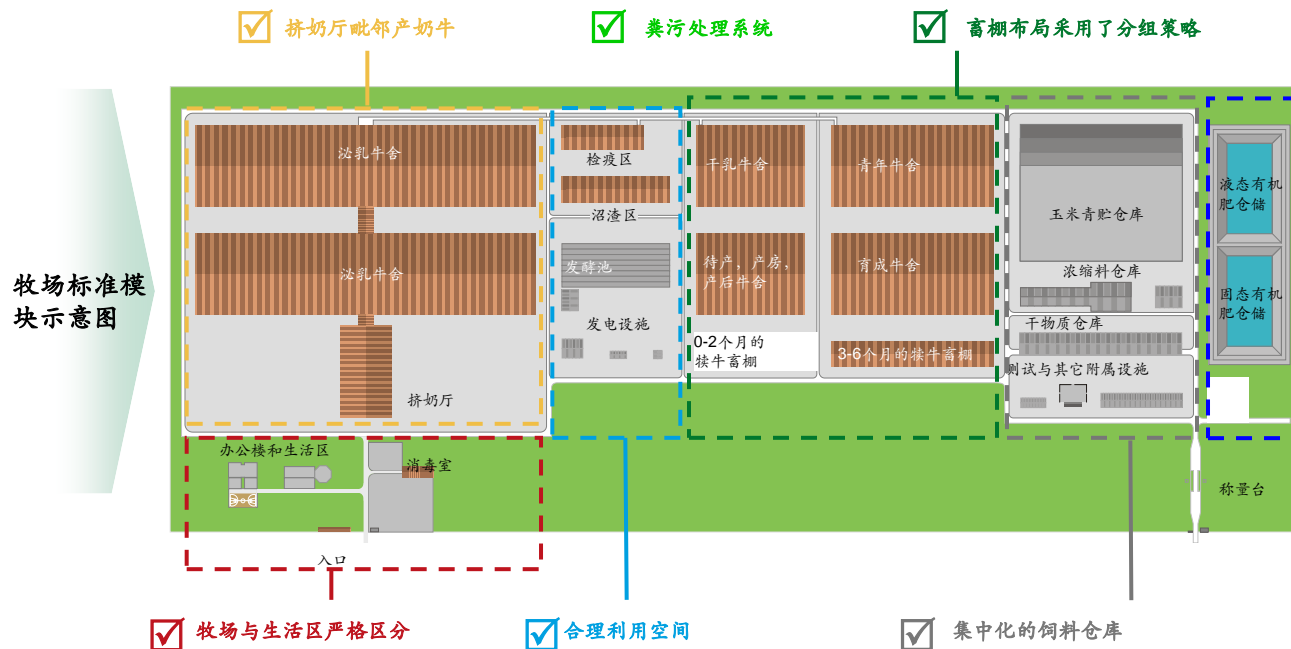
挤奶厅毗邻产奶牛

粪污处理系统

畜棚布局采用了分组策略

牧场标准模块示意图

泌乳牛舍

泌乳牛舍

挤奶厅

检疫区

沼渣区

发酵池

发电设施

干乳牛舍

待产、产房、产后牛舍

0-2个月的犊牛畜棚

青年牛舍

育成牛舍

3-6个月的犊牛畜棚

玉米青贮仓库

浓缩料仓库

干物质仓库

测试与其它附属设施

液态有机肥仓储

固态有机肥仓储

办公楼和生活区

消毒室

入口

称量台

牧场与生活区严格区分

合理利用空间

集中化的饲料仓库